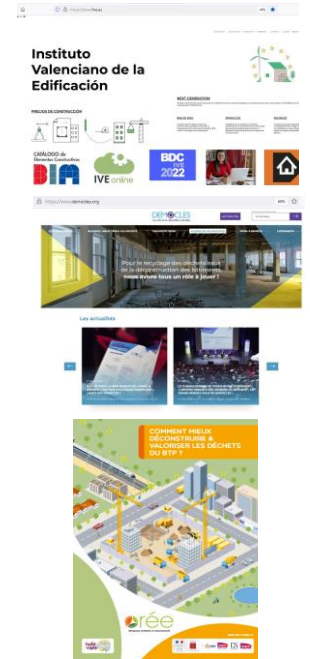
https://www.five.es

Instituto Valenciano de la Edificación

PRECIOS DE CONSTRUCCIÓN

NEXT GENERATION

CATÁLOGO de Elementos Constructivos

BIM

IVE online

BDC IVE 2022

https://www.democles.org

DEMOCLES

Pour le recyclage des déchets issus de la déconstruction des bâtiments, nous avons tous un rôle à jouer !

Les actualités

COMMENT MIEUX DÉCONSTRUIRE & VALORISER LES DÉCHETS DU BTP ?

orée